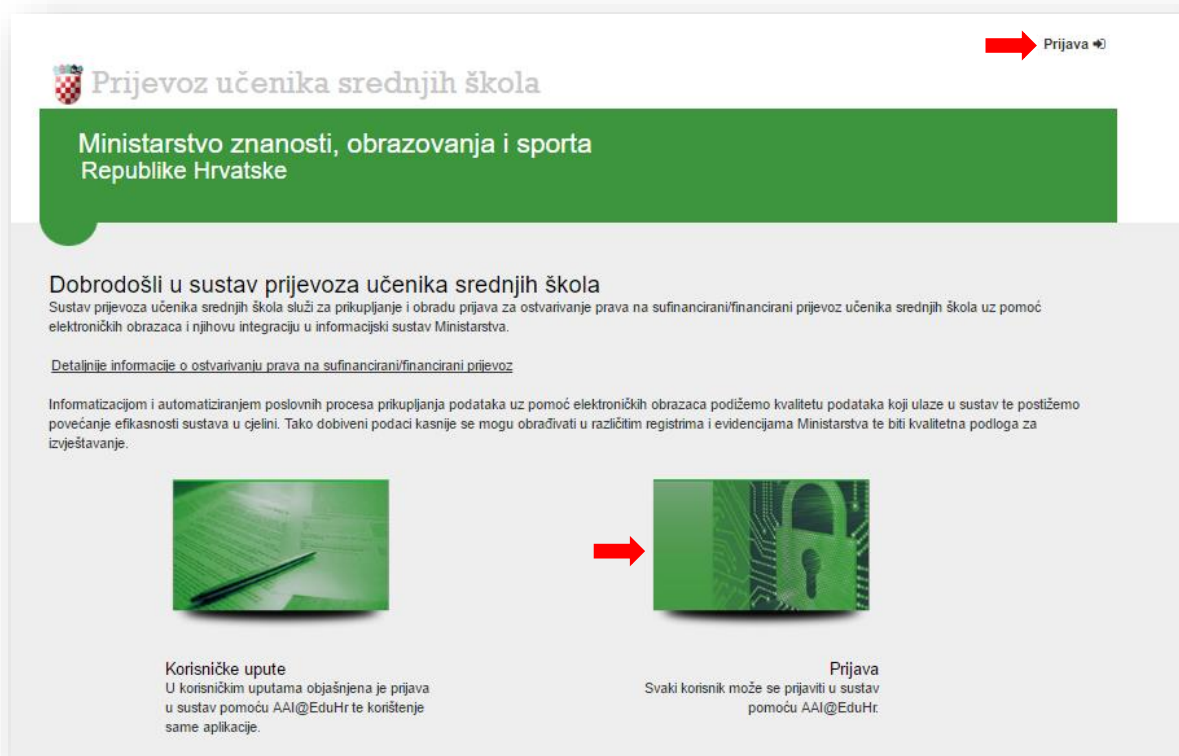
Prijava

Prijevoz učenika srednjih škola

Ministarstvo znanosti, obrazovanja i sporta
Republike Hrvatske

Dobrodošli u sustav prijevoza učenika srednjih škola

Sustav prijevoza učenika srednjih škola služi za prikupljanje i obradu prijava za ostvarivanje prava na sufinancirani/financirani prijevoz učenika srednjih škola uz pomoć elektroničkih obrazaca i njihovu integraciju u informacijski sustav Ministarstva.

Detaljnije informacije o ostvarivanju prava na sufinancirani/financirani prijevoz

Informatizacijom i automatiziranjem poslovnih procesa prikupljanja podataka uz pomoć elektroničkih obrazaca podižemo kvalitetu podataka koji ulaze u sustav te postižemo povećanje efikasnosti sustava u cjelini. Tako dobiveni podaci kasnije se mogu obrađivati u različitim registrima i evidencijama Ministarstva te biti kvalitetna podloga za izvještavanje.

Korisničke upute
U korisničkim uputama objašnjena je prijava u sustav pomoću AAI@EduHr te korištenje same aplikacije.

Prijava
Svaki korisnik može se prijaviti u sustav pomoću AAI@EduHr.